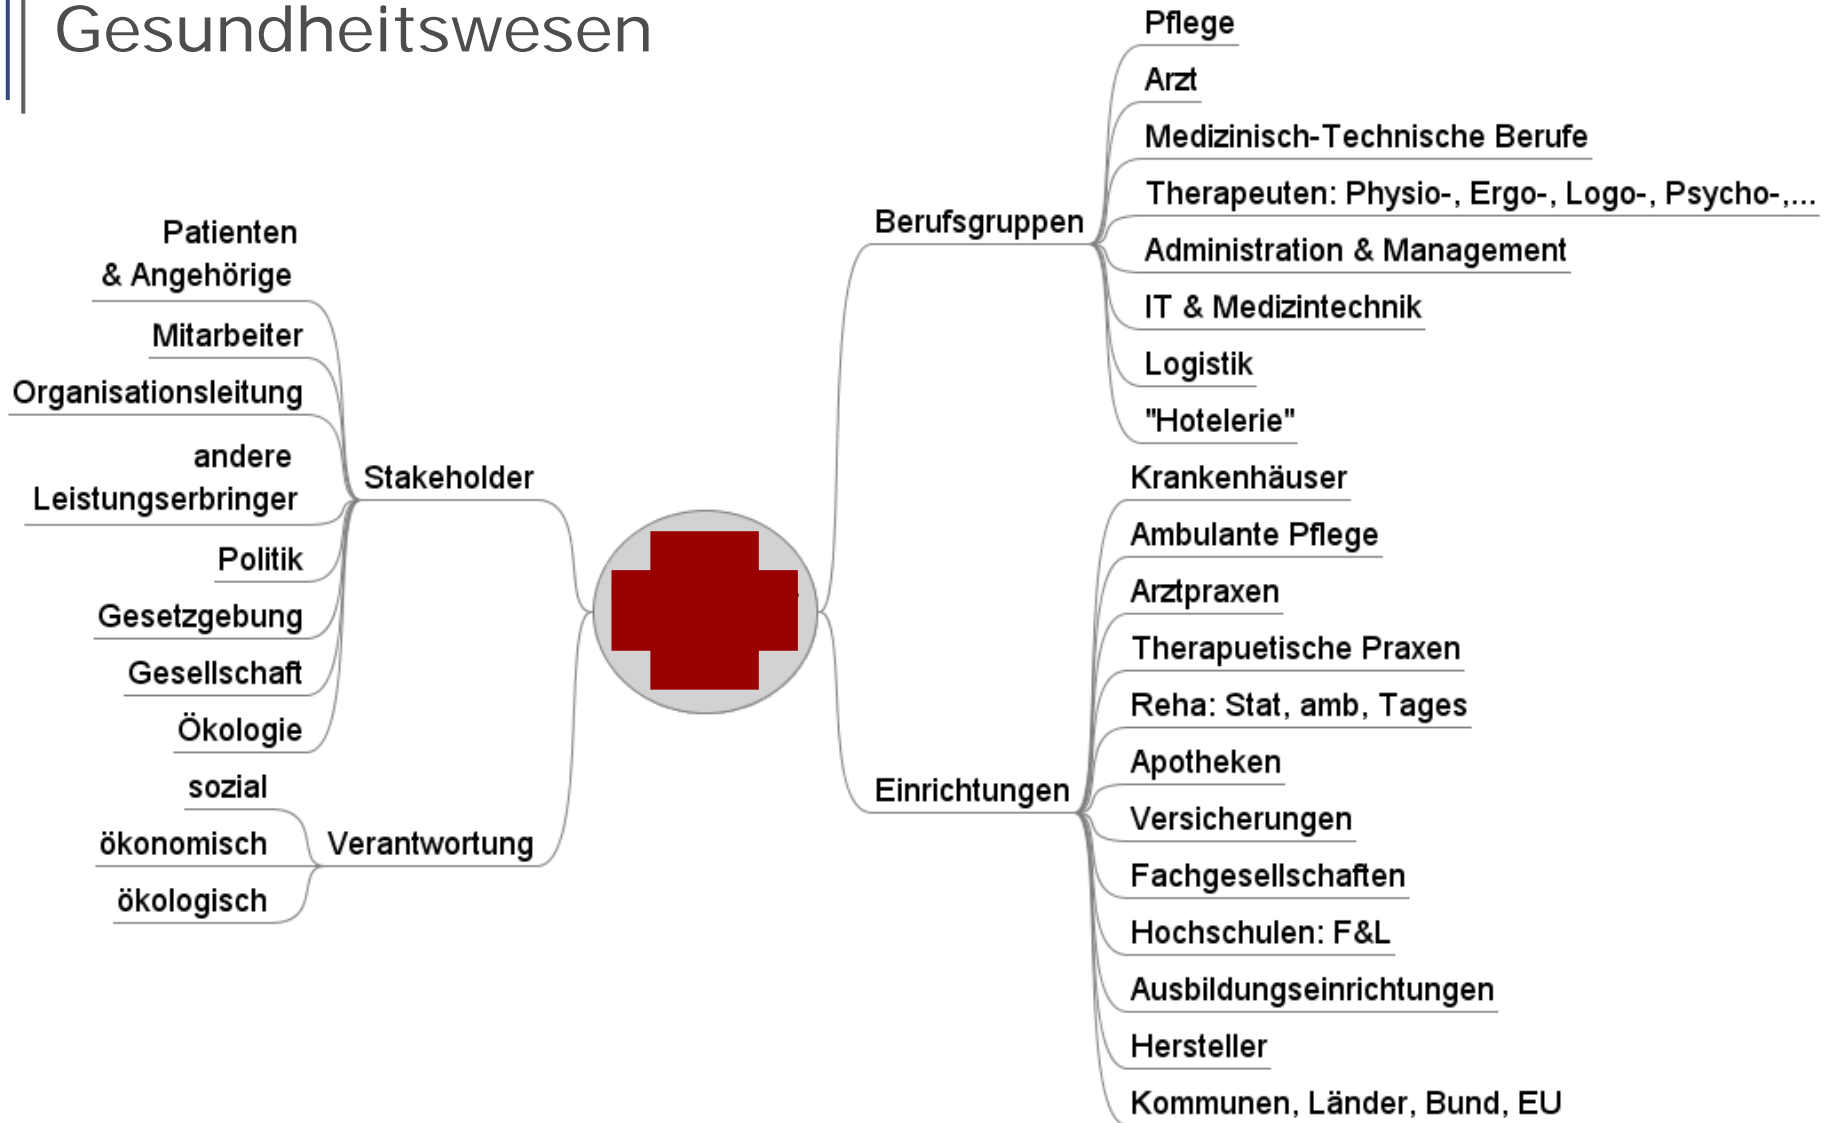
Gesundheitswesen

Stakeholder
Patienten & Angehörige
Mitarbeiter
Organisationsleitung
andere Leistungserbringer
Politik
Gesetzgebung
Gesellschaft
Ökologie

Verantwortung
sozial
ökonomisch
ökologisch

Berufsgruppen
Pflege
Arzt
Medizinisch-Technische Berufe
Therapeuten: Physio-, Ergo-, Logo-, Psycho-,...
Administration & Management
IT & Medizintechnik
Logistik
"Hotelerie"

Einrichtungen
Krankenhäuser
Ambulante Pflege
Arztpraxen
Therapuetische Praxen
Reha: Stat, amb, Tages
Apotheken
Versicherungen
Fachgesellschaften
Hochschulen: F&L
Ausbildungseinrichtungen
Hersteller
Kommunen, Länder, Bund, EU